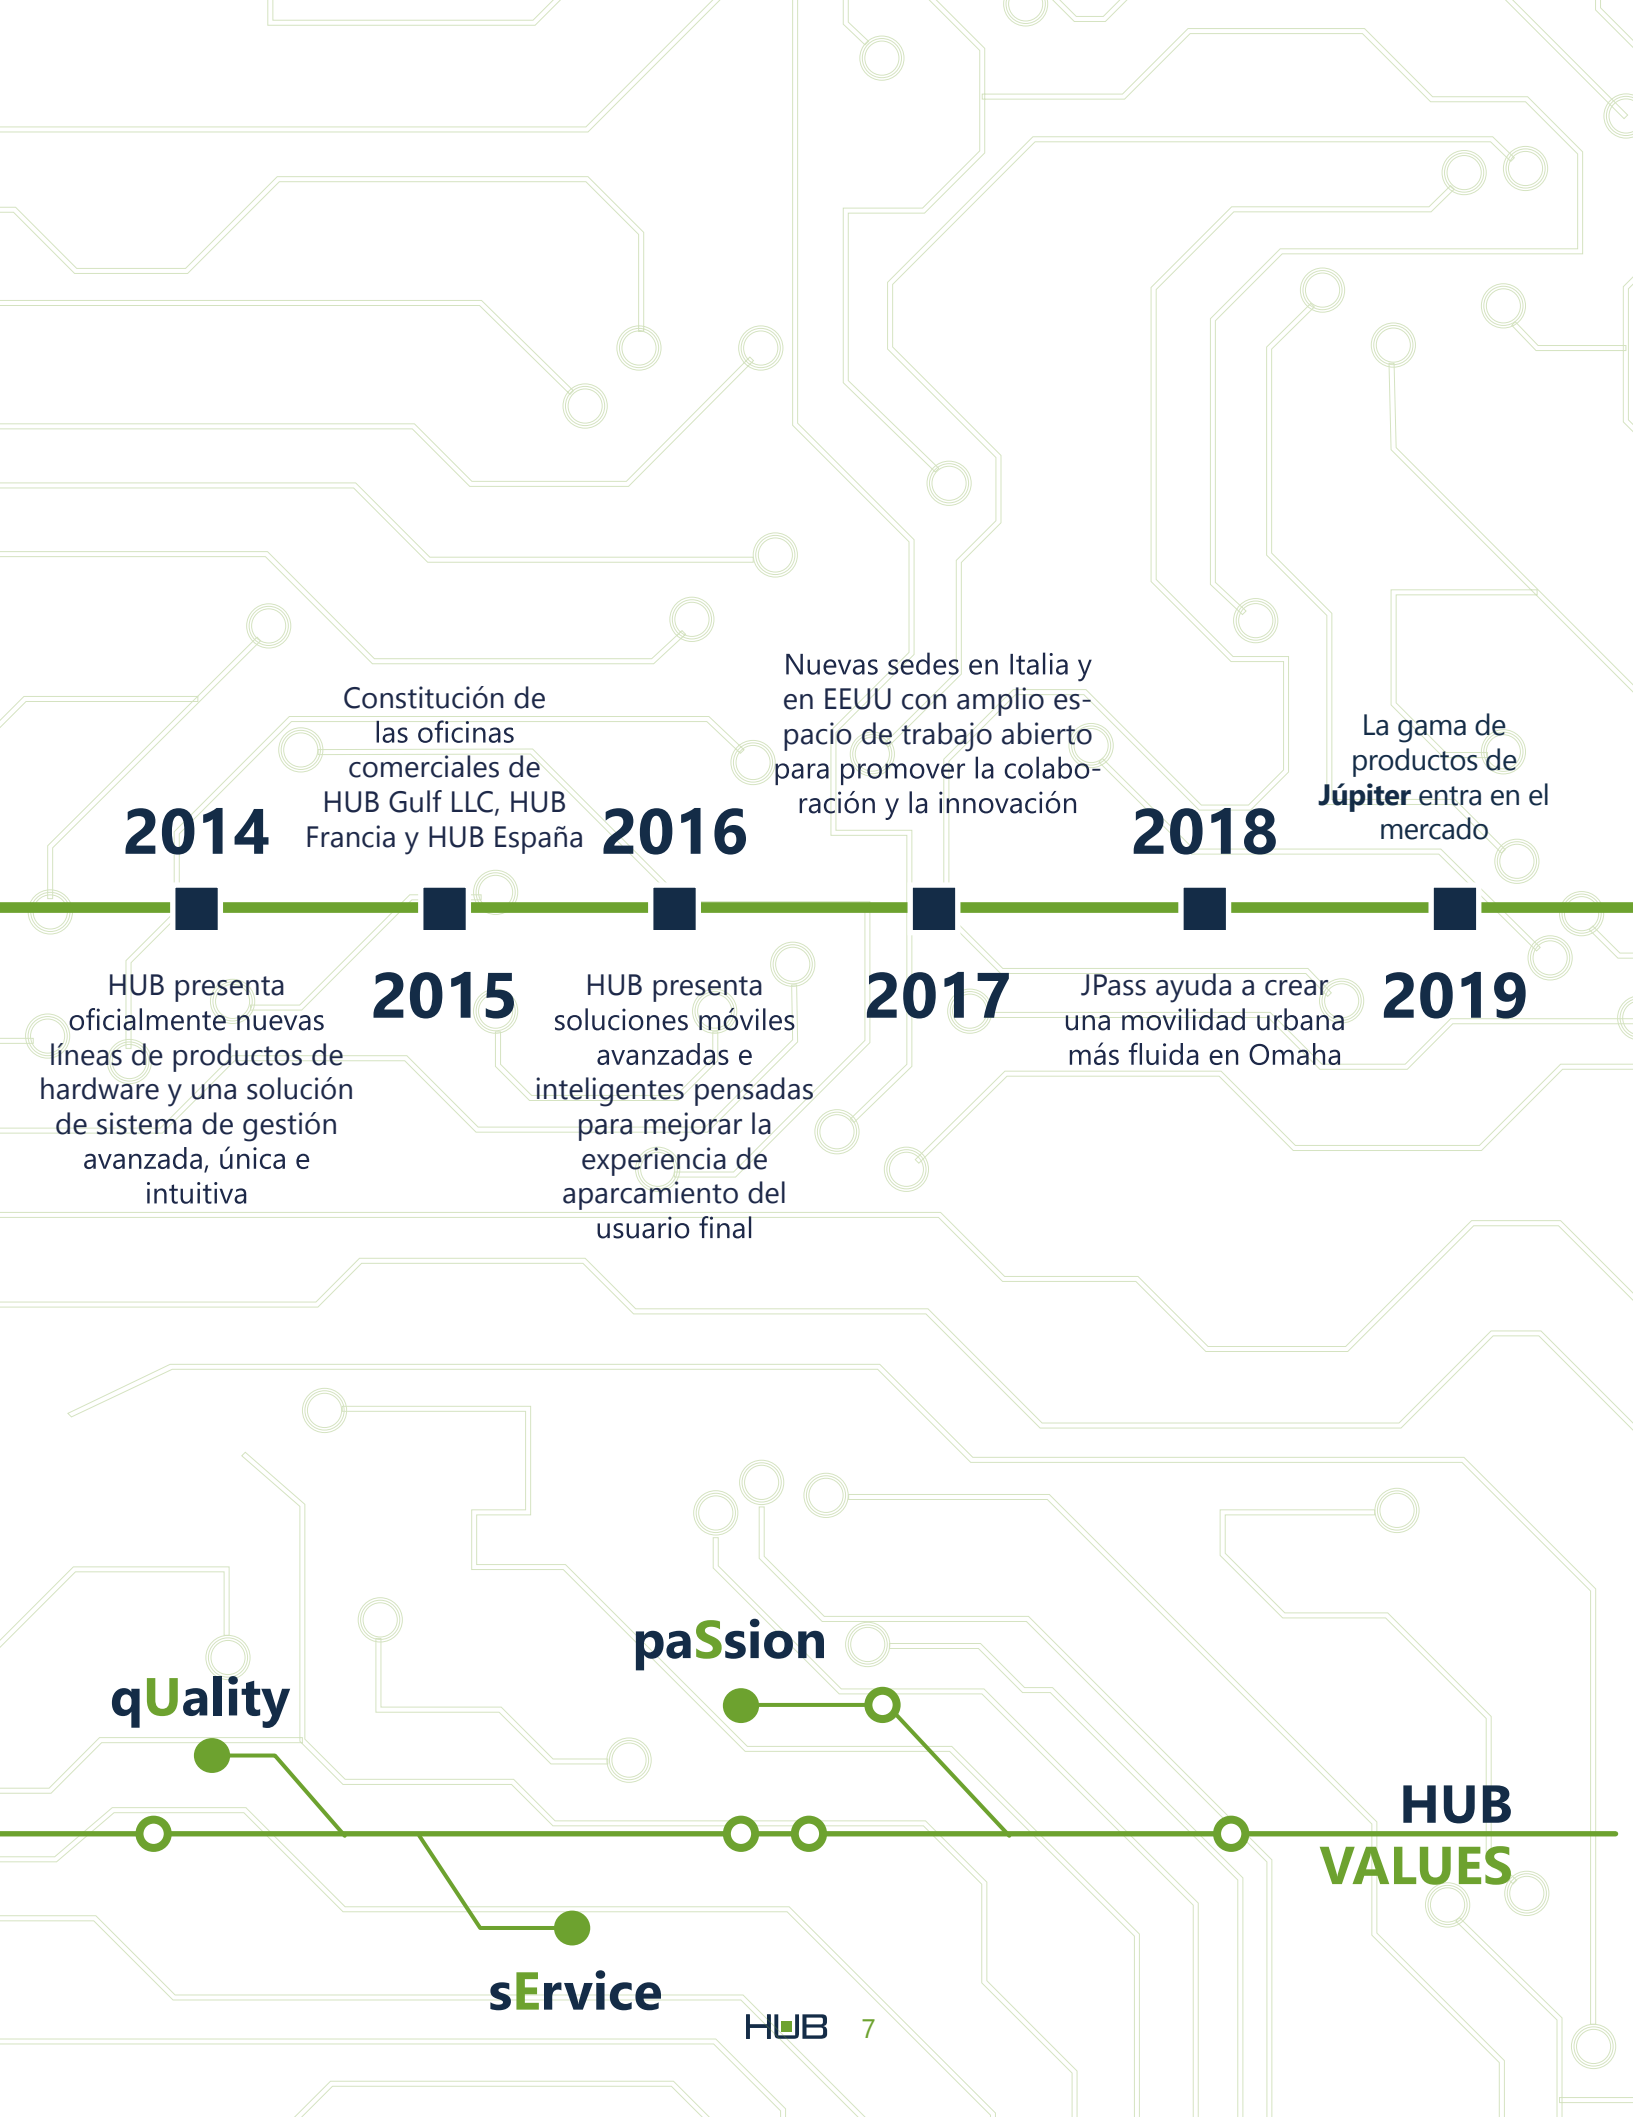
2014

HUB presenta oficialmente nuevas líneas de productos de hardware y una solución de sistema de gestión avanzada, única e intuitiva

Constitución de las oficinas comerciales de HUB Gulf LLC, HUB Francia y HUB España

2015

2016

HUB presenta soluciones móviles avanzadas e inteligentes pensadas para mejorar la experiencia de aparcamiento del usuario final

Nuevas sedes en Italia y en EEUU con amplio espacio de trabajo abierto para promover la colaboración y la innovación

2017

2018

JPass ayuda a crear una movilidad urbana más fluida en Omaha

La gama de productos de **Júpiter** entra en el mercado

2019

qUality

paSsion

sErvice

HUB VALUES

HUB 7